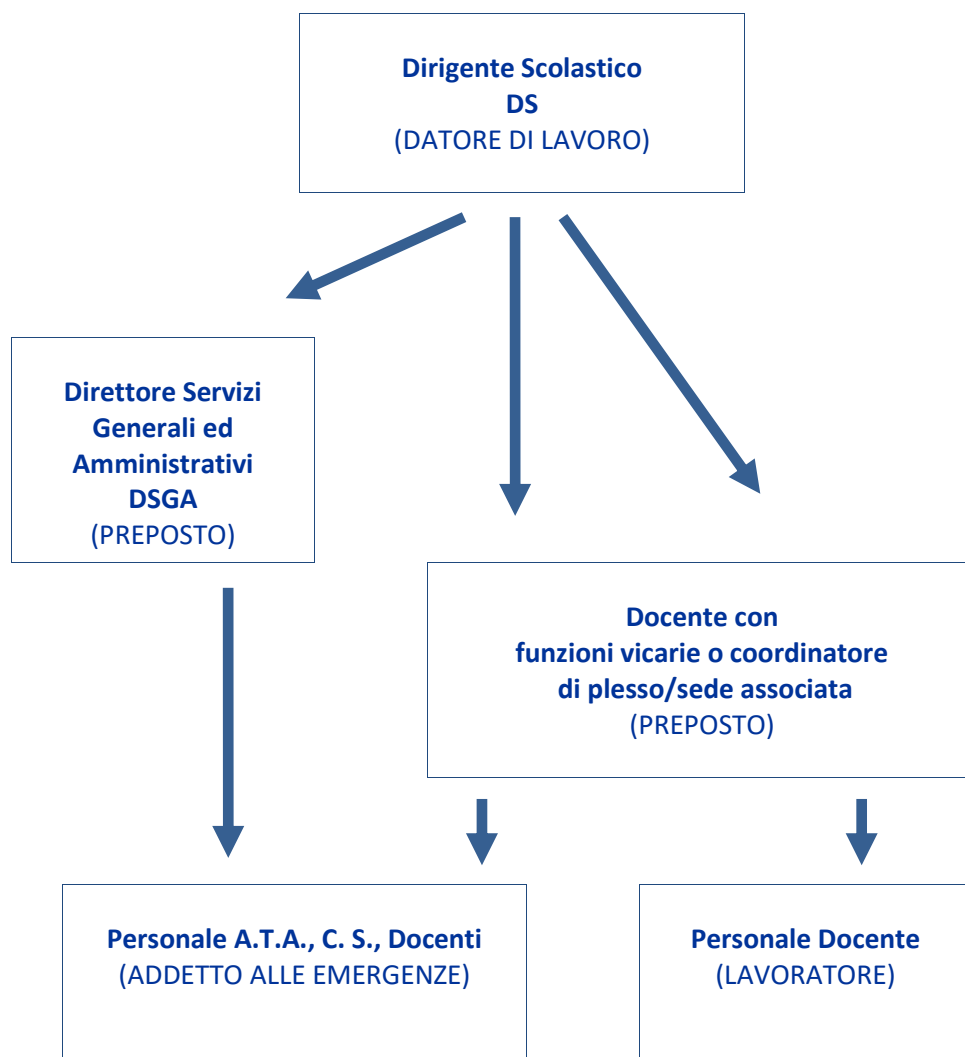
Dirigente Scolastico
DS
(DATORE DI LAVORO)

Direttore Servizi Generali ed Amministrativi
DSGA
(PREPOSTO)

Docente con funzioni vicarie o coordinatore di plesso/sede associata
(PREPOSTO)

Personale A.T.A., C. S., Docenti
(ADDETTO ALLE EMERGENZE)

Personale Docente
(LAVORATORE)